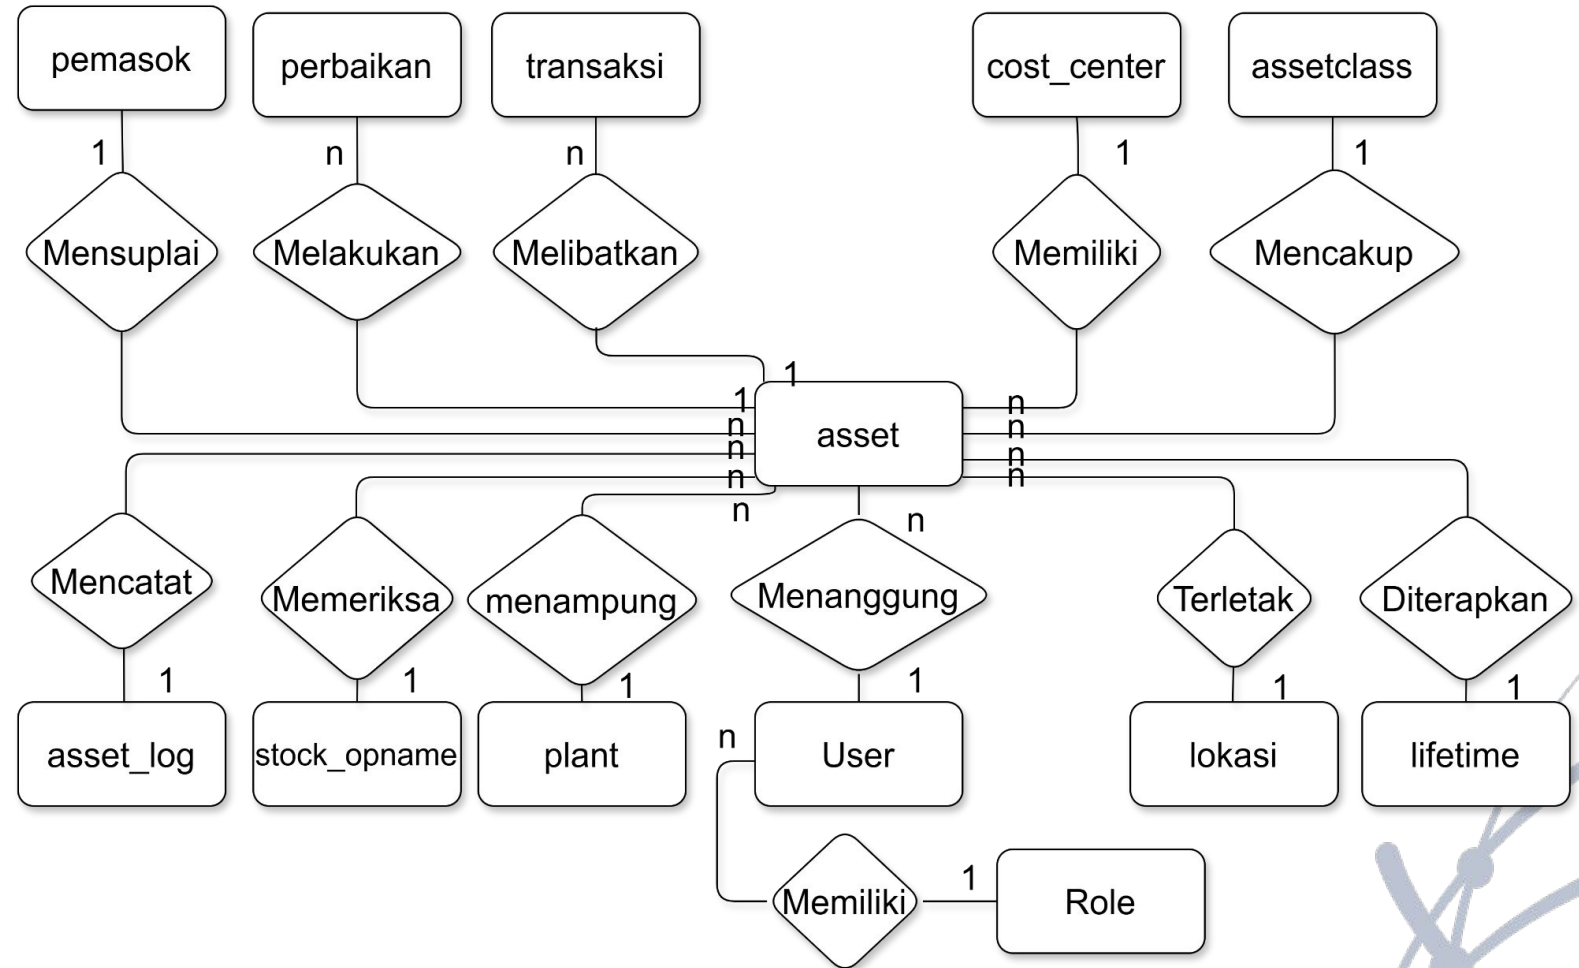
pemasok
perbaikan
transaksi
cost_center
assetclass
1
n
n
1
1
Mensuplai
Melakukan
Melibatkan
Memiliki
Mencakup
1
1
n
n
n
n
asset
n
n
n
n
n
n
Mencatat
Memeriksa
menampung
Menanggung
Terletak
Diterapkan
1
1
1
1
1
1
asset_log
stock_opname
plant
n
User
lokasi
lifetime
Memiliki
1
Role